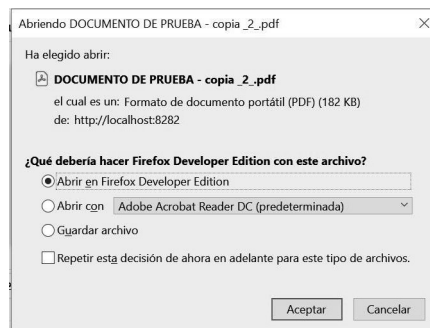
Abriendo DOCUMENTO DE PRUEBA - copia _2_.pdf

Ha elegido abrir:

DOCUMENTO DE PRUEBA - copia _2_.pdf

el cual es un: Formato de documento portátil (PDF) (182 KB)
de: http://localhost:8282

¿Qué debería hacer Firefox Developer Edition con este archivo?

Abrir en Firefox Developer Edition

Abrir con Adobe Acrobat Reader DC (predeterminada)

Guardar archivo

Repetir esta decisión de ahora en adelante para este tipo de archivos.

Aceptar Cancelar